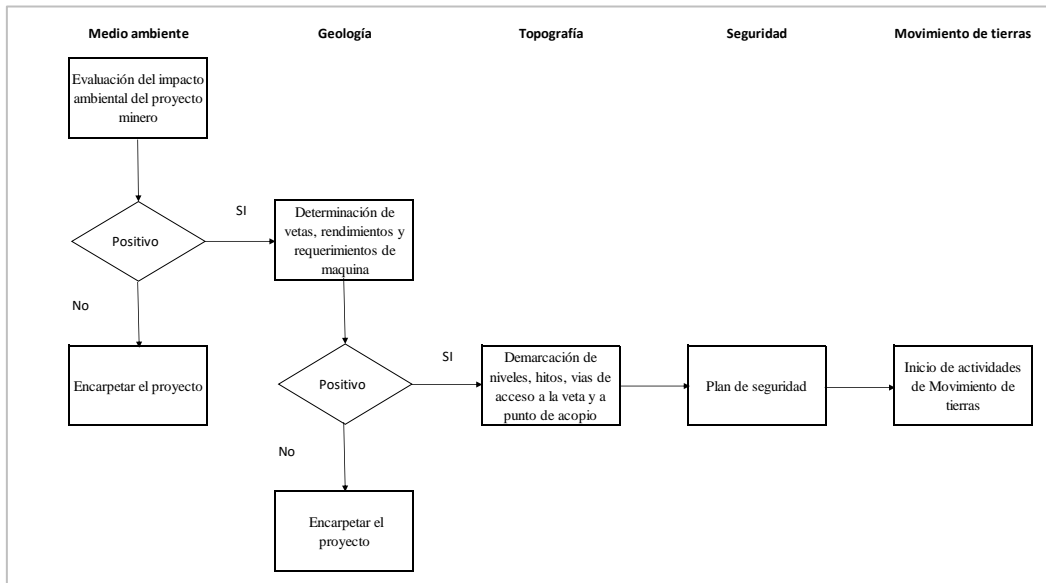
Medio ambiente

Geología

Topografía

Seguridad

Movimiento de tierras

Evaluación del impacto ambiental del proyecto minero

Positivo

SI

Determinación de vetas, rendimientos y requerimientos de maquina

No

Encarpetar el proyecto

Positivo

SI

Demarcación de niveles, hitos, vias de acceso a la veta y a punto de acopio

Plan de seguridad

Inicio de actividades de Movimiento de tierras

No

Encarpetar el proyecto